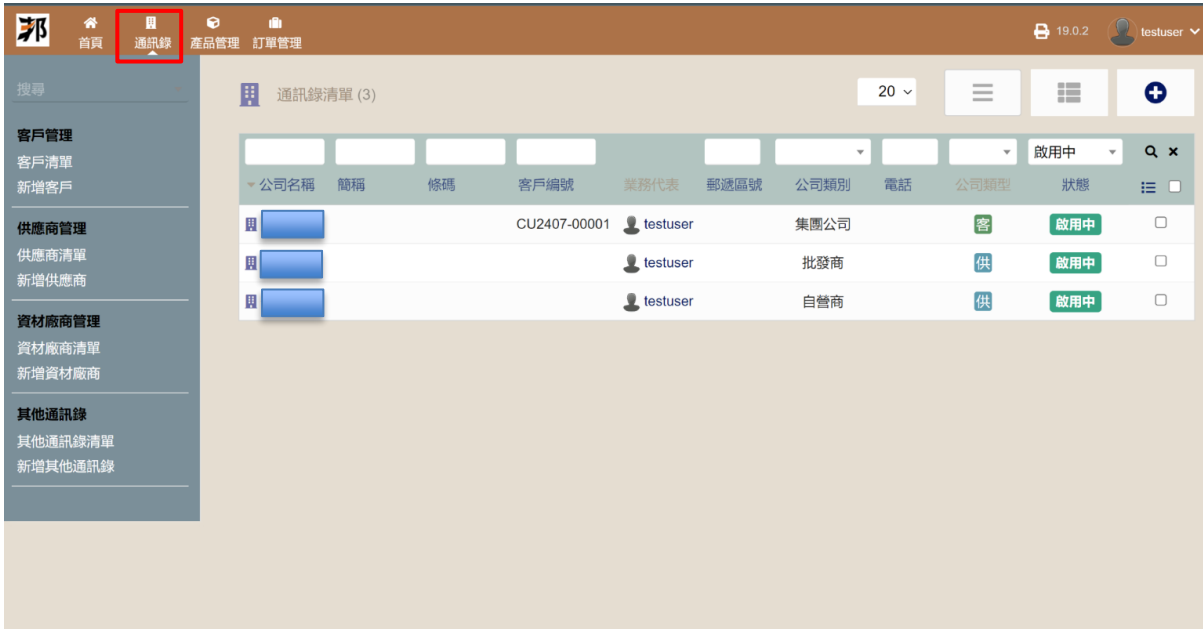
邦 首頁 通訊錄 產品管理 訂單管理 19.0.2 testuser

搜尋

客戶管理
客戶清單
新增客戶

供應商管理
供應商清單
新增供應商

資材廠商管理
資材廠商清單
新增資材廠商

其他通訊錄
其他通訊錄清單
新增其他通訊錄

通訊錄清單 (3)

20

| | | | | | | | | | |
|---|---|---|---|---|---|---|---|---|---|
| | | | | | | | | 啟用中 | |
| 公司名稱 | 簡稱 | 條碼 | 客戶編號 | 業務代表 | 郵遞區號 | 公司類別 | 電話 | 公司類型 | 狀態 |
| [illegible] | | | CU2407-00001 | testuser | | 集團公司 | | 客 | 啟用中 |
| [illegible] | | | | testuser | | 批發商 | | 供 | 啟用中 |
| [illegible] | | | | testuser | | 自營商 | | 供 | 啟用中 |